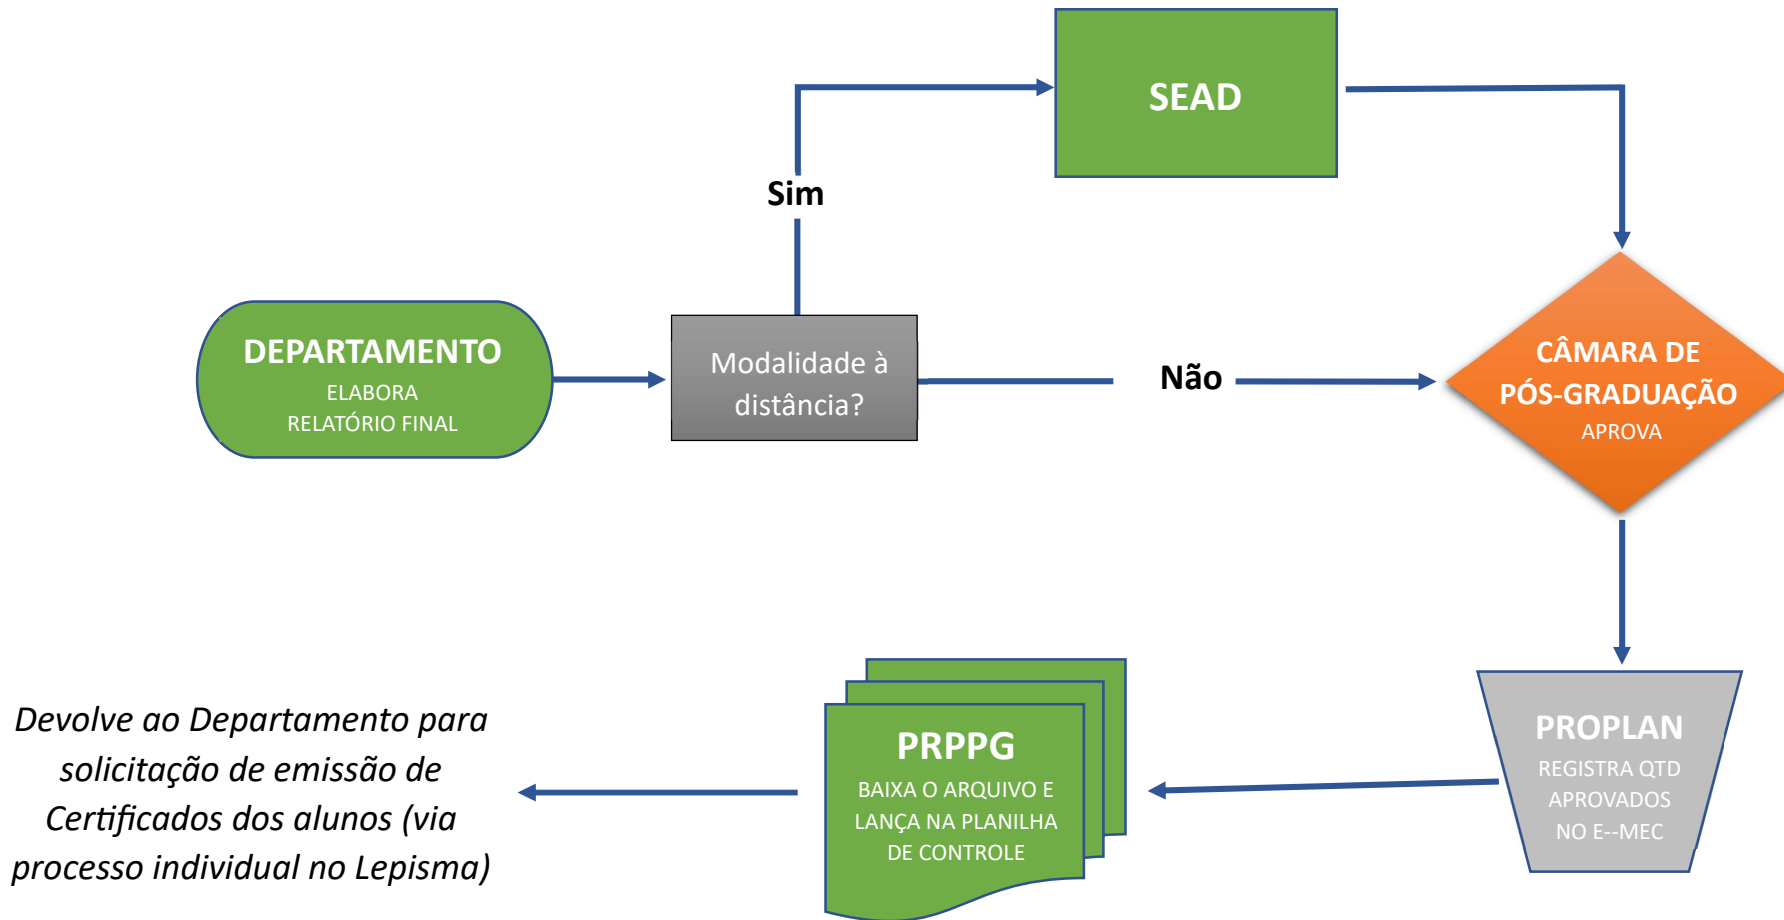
SEAD

Sim

DEPARTAMENTO
ELABORA
RELATÓRIO FINAL

Modalidade à distância?

Não

CÂMARA DE PÓS-GRADUAÇÃO
APROVA

Devolve ao Departamento para solicitação de emissão de Certificados dos alunos (via processo individual no Lepisma)

PRPPG
BAIXA O ARQUIVO E LANÇA NA PLANILHA DE CONTROLE

PROPLAN
REGISTRA QTD APROVADOS NO E--MEC